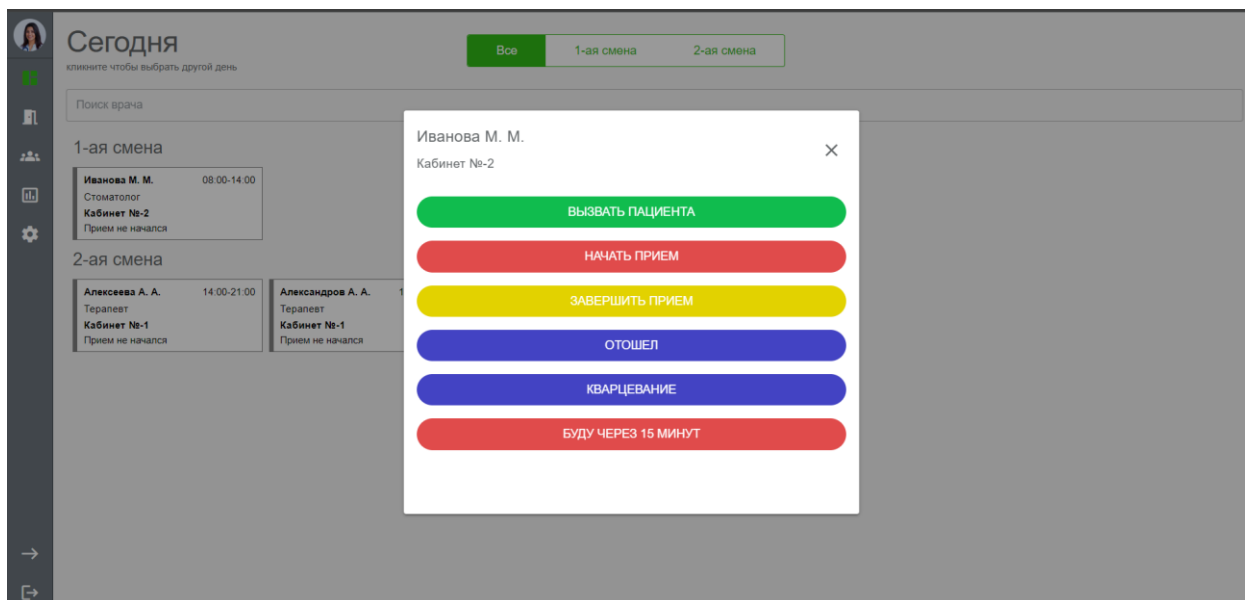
Сегодня
кликните чтобы выбрать другой день

Все | 1-ая смена | 2-ая смена

Поиск врача

1-ая смена

Иванова М. М. 08:00-14:00
Стоматолог
Кабинет №-2
Прием не начался

2-ая смена

Алексеева А. А. 14:00-21:00
Терапевт
Кабинет №-1
Прием не начался

Александров А. А. 1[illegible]
Терапевт
Кабинет №-1
Прием не начался

Иванова М. М.
Кабинет №-2

ВЫЗВАТЬ ПАЦИЕНТА
НАЧАТЬ ПРИЕМ
ЗАВЕРШИТЬ ПРИЕМ
ОТОШЕЛ
КВАРЦЕВАНИЕ
БУДУ ЧЕРЕЗ 15 МИНУТ